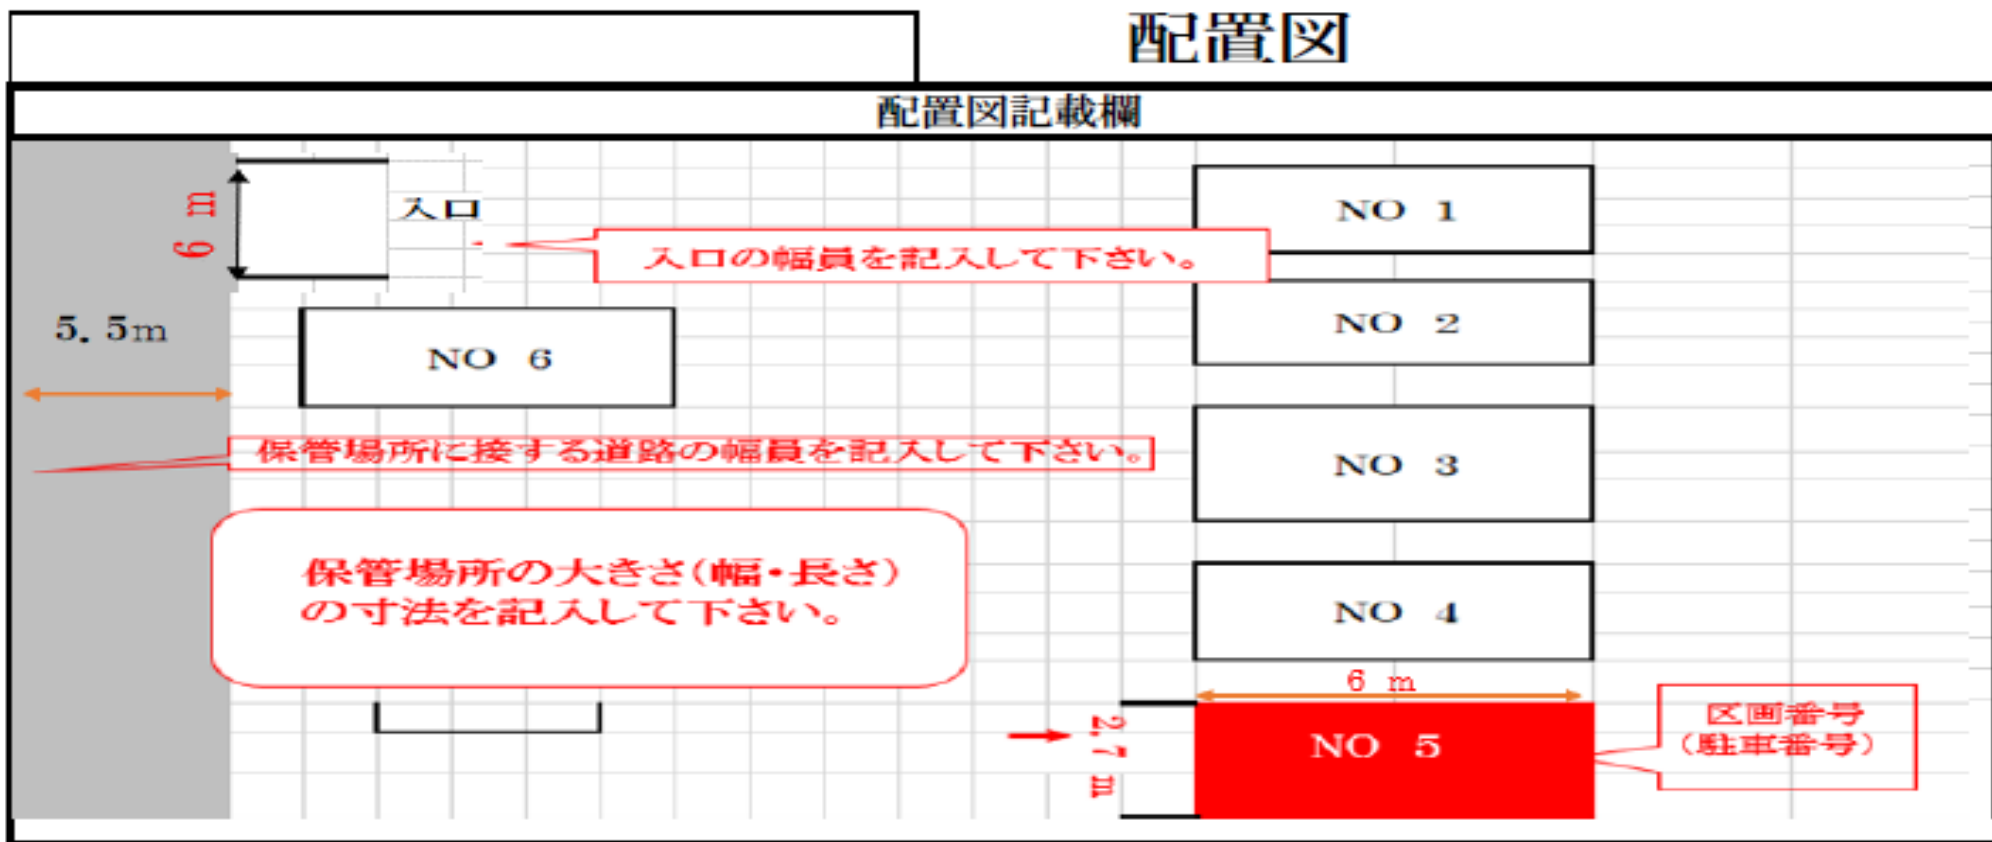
配置図

配置図記載欄

6 m

入口

入口の幅員を記入して下さい。

5．5m

NO 6

保管場所に接する道路の幅員を記入して下さい。

保管場所の大きさ（幅・長さ）の寸法を記入して下さい。

NO 1

NO 2

NO 3

NO 4

6 m

2.7 m

NO 5

区画番号
（駐車番号）